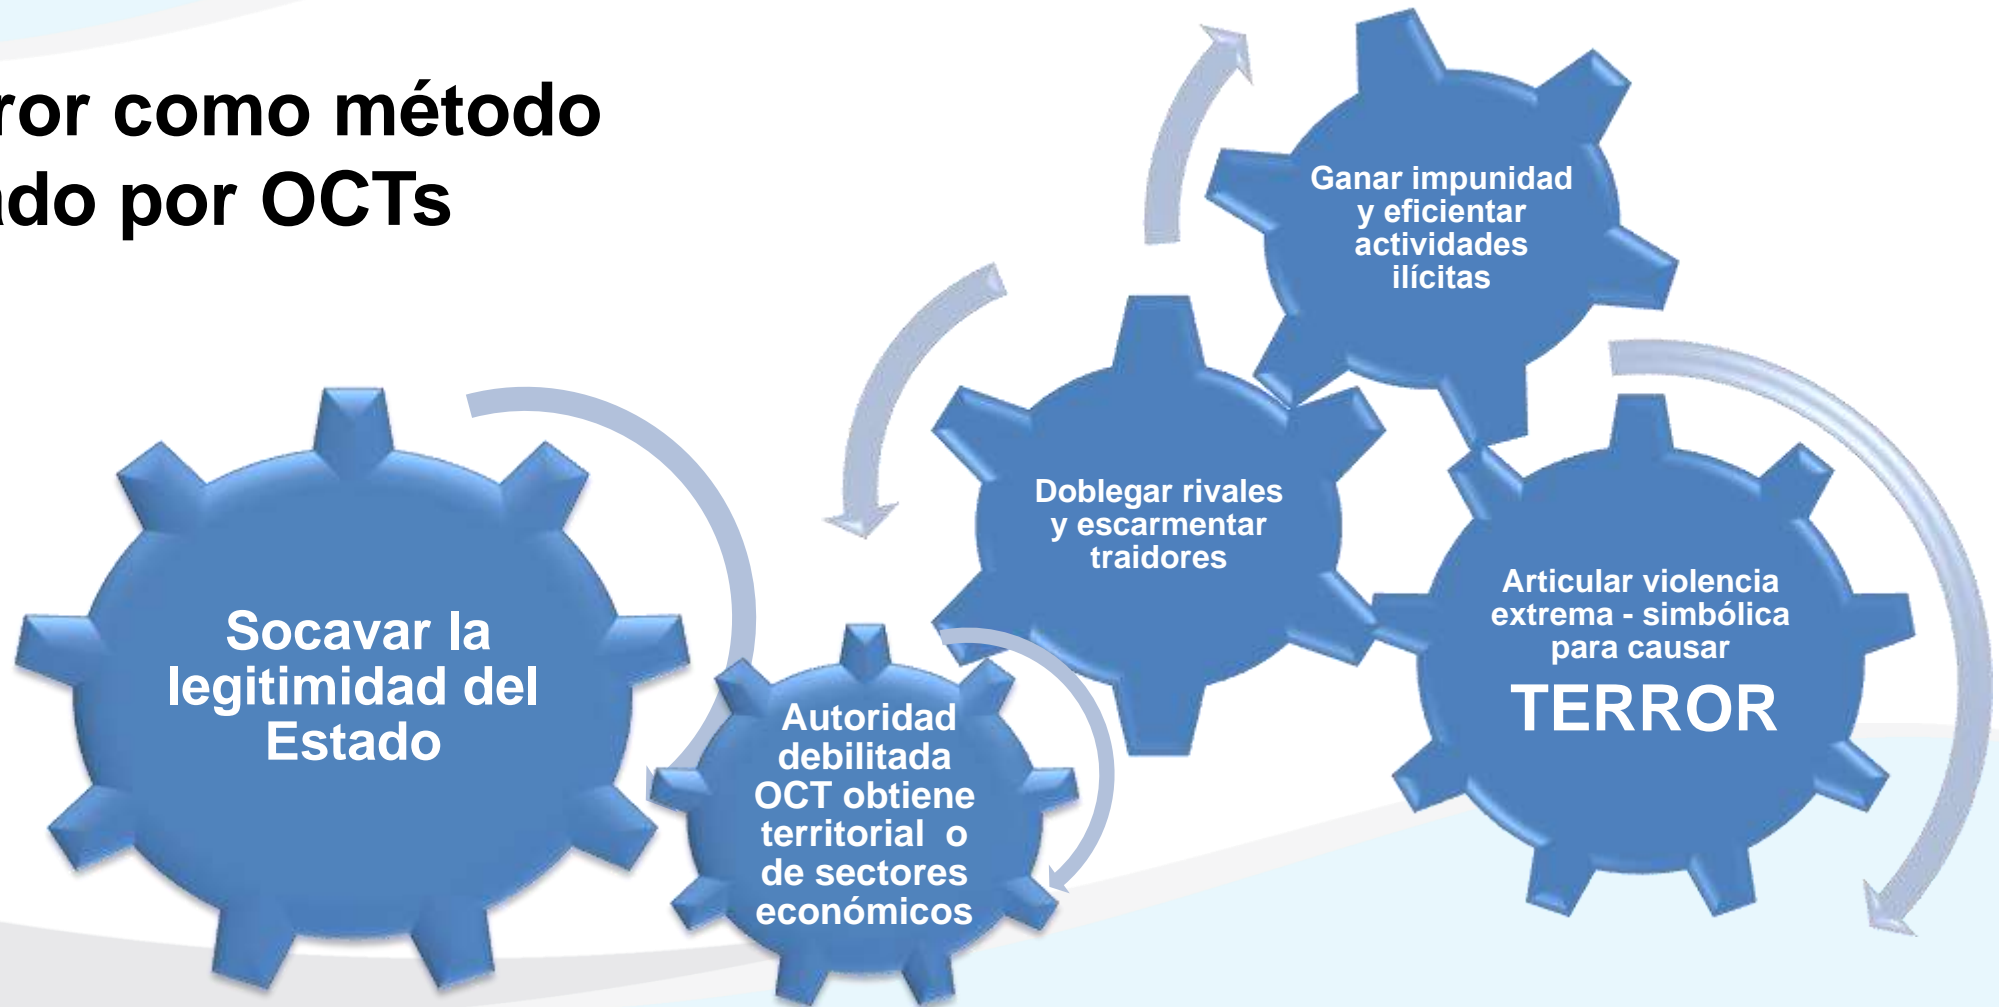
ror como método
do por OCTs

Ganar impunidad y eficientar actividades ilícitas

Doblegar rivales y escarmentar traidores

Articular violencia extrema - simbólica para causar TERROR

Socavar la legitimidad del Estado

Autoridad debilitada OCT obtiene territorial o de sectores económicos